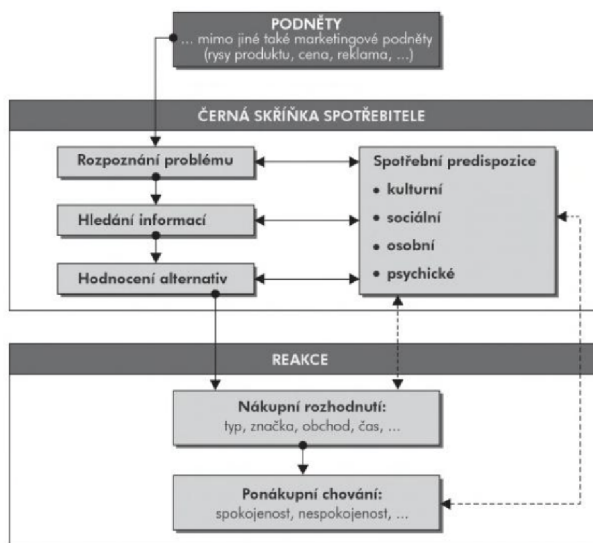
PODNĚTY
... mimo jiné také marketingové podněty (rysy produktu, cena, reklama, ...)

ČERNÁ SKŘÍŇKA SPOTŘEBITELE

Rozpoznání problému

Hledání informací

Hodnocení alternativ

Spotřební predispozice
• kulturní
• sociální
• osobní
• psychické

REAKCE

Nákupní rozhodnutí:
typ, značka, obchod, čas, ...

Ponákupní chování:
spokojenost, nespokojenost, ...